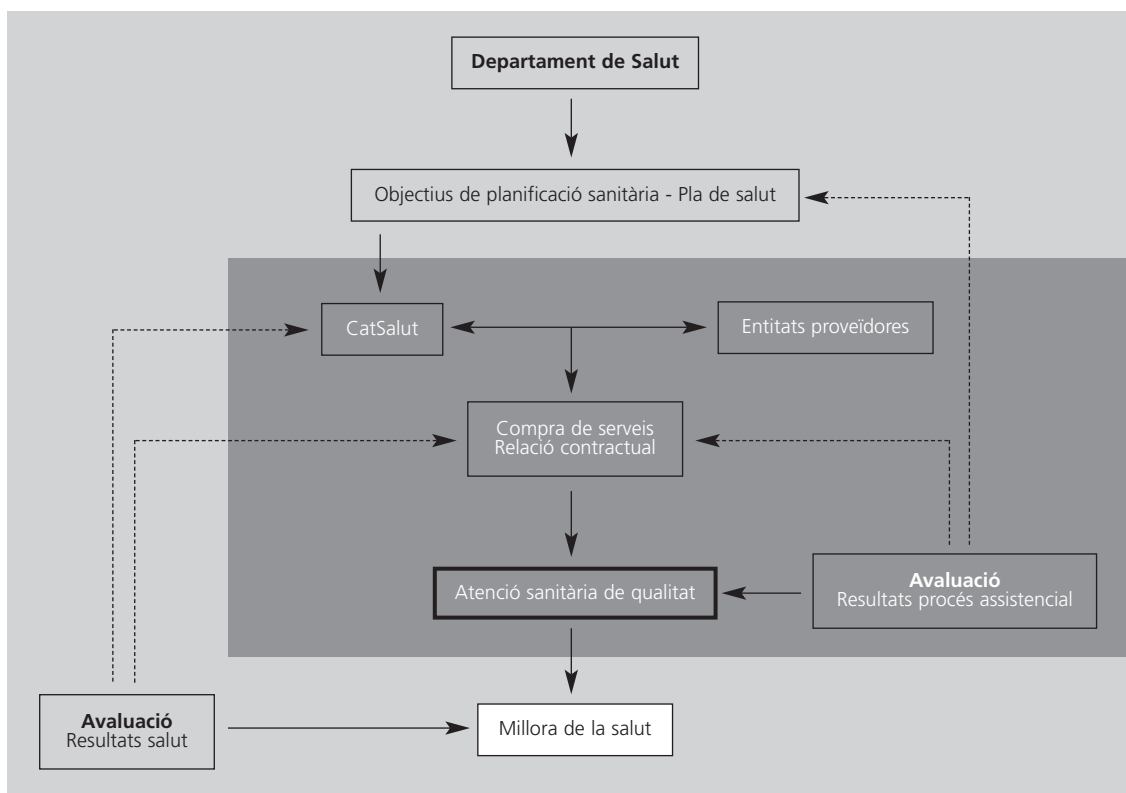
Departament de Salut

Objectius de planificació sanitària - Pla de salut

CatSalut

Entitats proveïdores

Compra de serveis
Relació contractual

Atenció sanitària de qualitat

Avaluació
Resultats procés assistencial

Avaluació
Resultats salut

Millora de la salut